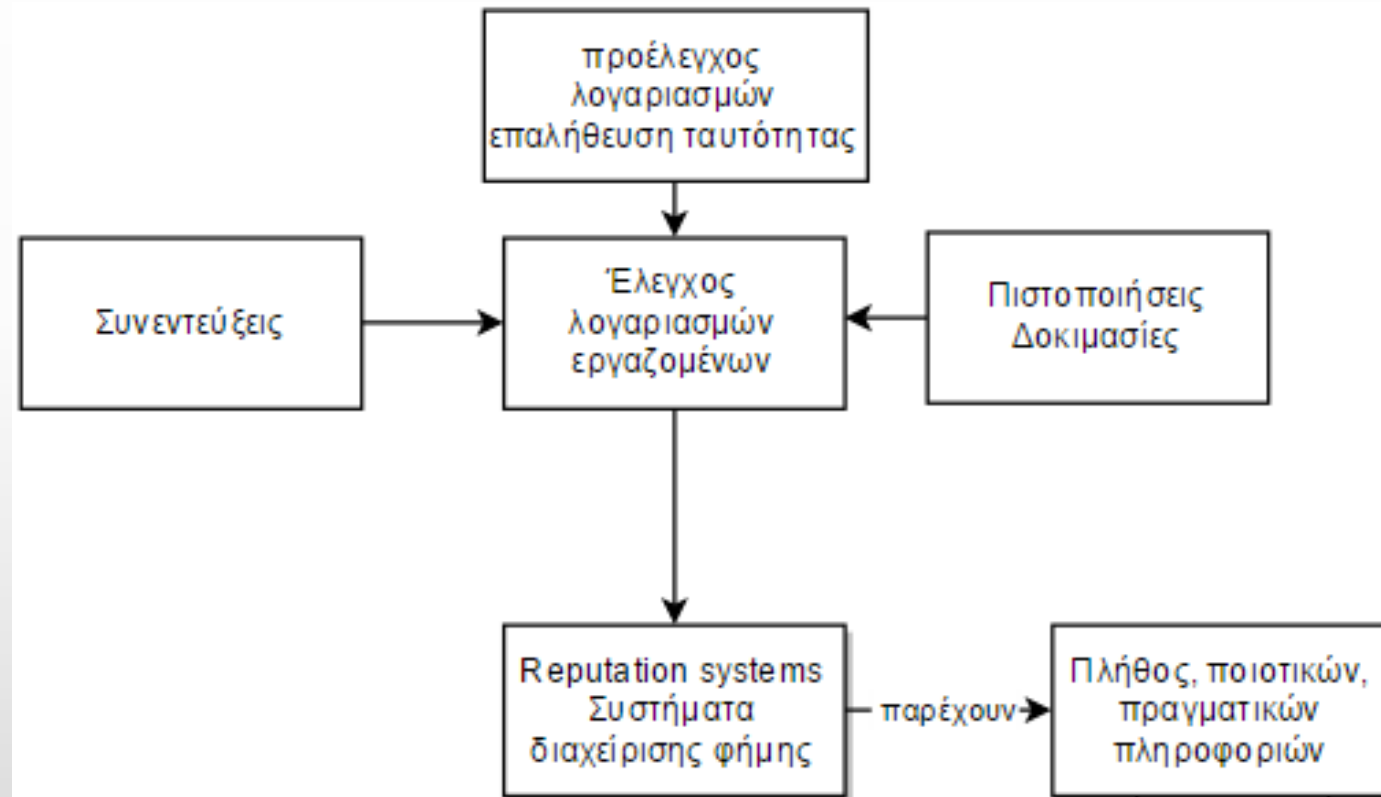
προέλεγχος λογαριασμών επαλήθευση ταυτότητας

Συνεντεύξεις

Έλεγχος λογαριασμών εργαζομένων

Πιστοποιήσεις Δοκιμασίες

Reputation systems Συστήματα διαχείρισης φήμης

παρέχουν

Πλήθος, ποιοτικών, πραγματικών πληροφοριών